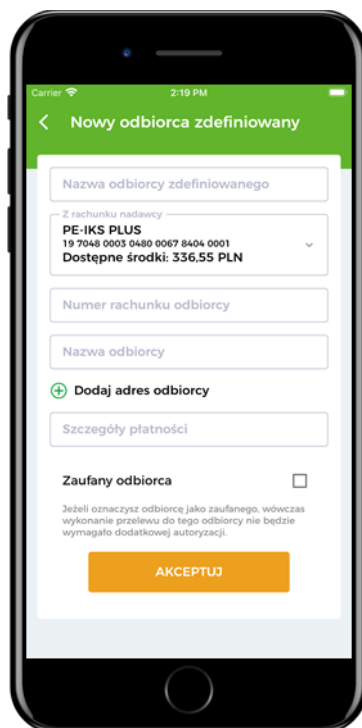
Carrier 2:19 PM

Nowy odbiorca zdefiniowany

Nazwa odbiorcy zdefiniowanego

Z rachunku nadawcy
PE-IKS PLUS
19 7048 0003 0480 0067 8404 0001
Dostępne środki: 336,55 PLN

Numer rachunku odbiorcy

Nazwa odbiorcy

Dodaj adres odbiorcy

Szczegóły płatności

Zaufany odbiorca

Jeżeli oznaczysz odbiorcę jako zaufanego, wówczas wykonanie przelewu do tego odbiorcy nie będzie wymagało dodatkowej autoryzacji.

AKCEPTUJ